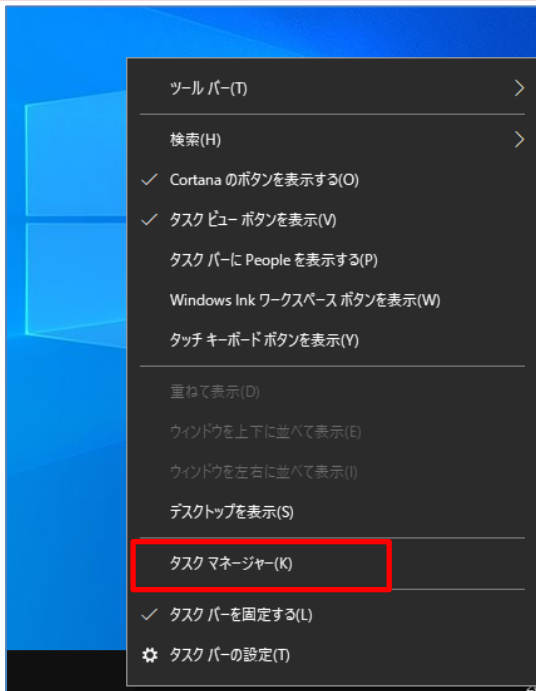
ツール バー(T)

検索(H)

Cortana のボタンを表示する(O)

タスク ビュー ボタンを表示(V)

タスク バーに People を表示する(P)

Windows Ink ワークスペース ボタンを表示(W)

タッチ キーボード ボタンを表示(Y)

重ねて表示(D)

ウィンドウを上下に並べて表示(E)

ウィンドウを左右に並べて表示(I)

デスクトップを表示(S)

タスク マネージャー(K)

タスク バーを固定する(L)

タスク バーの設定(T)